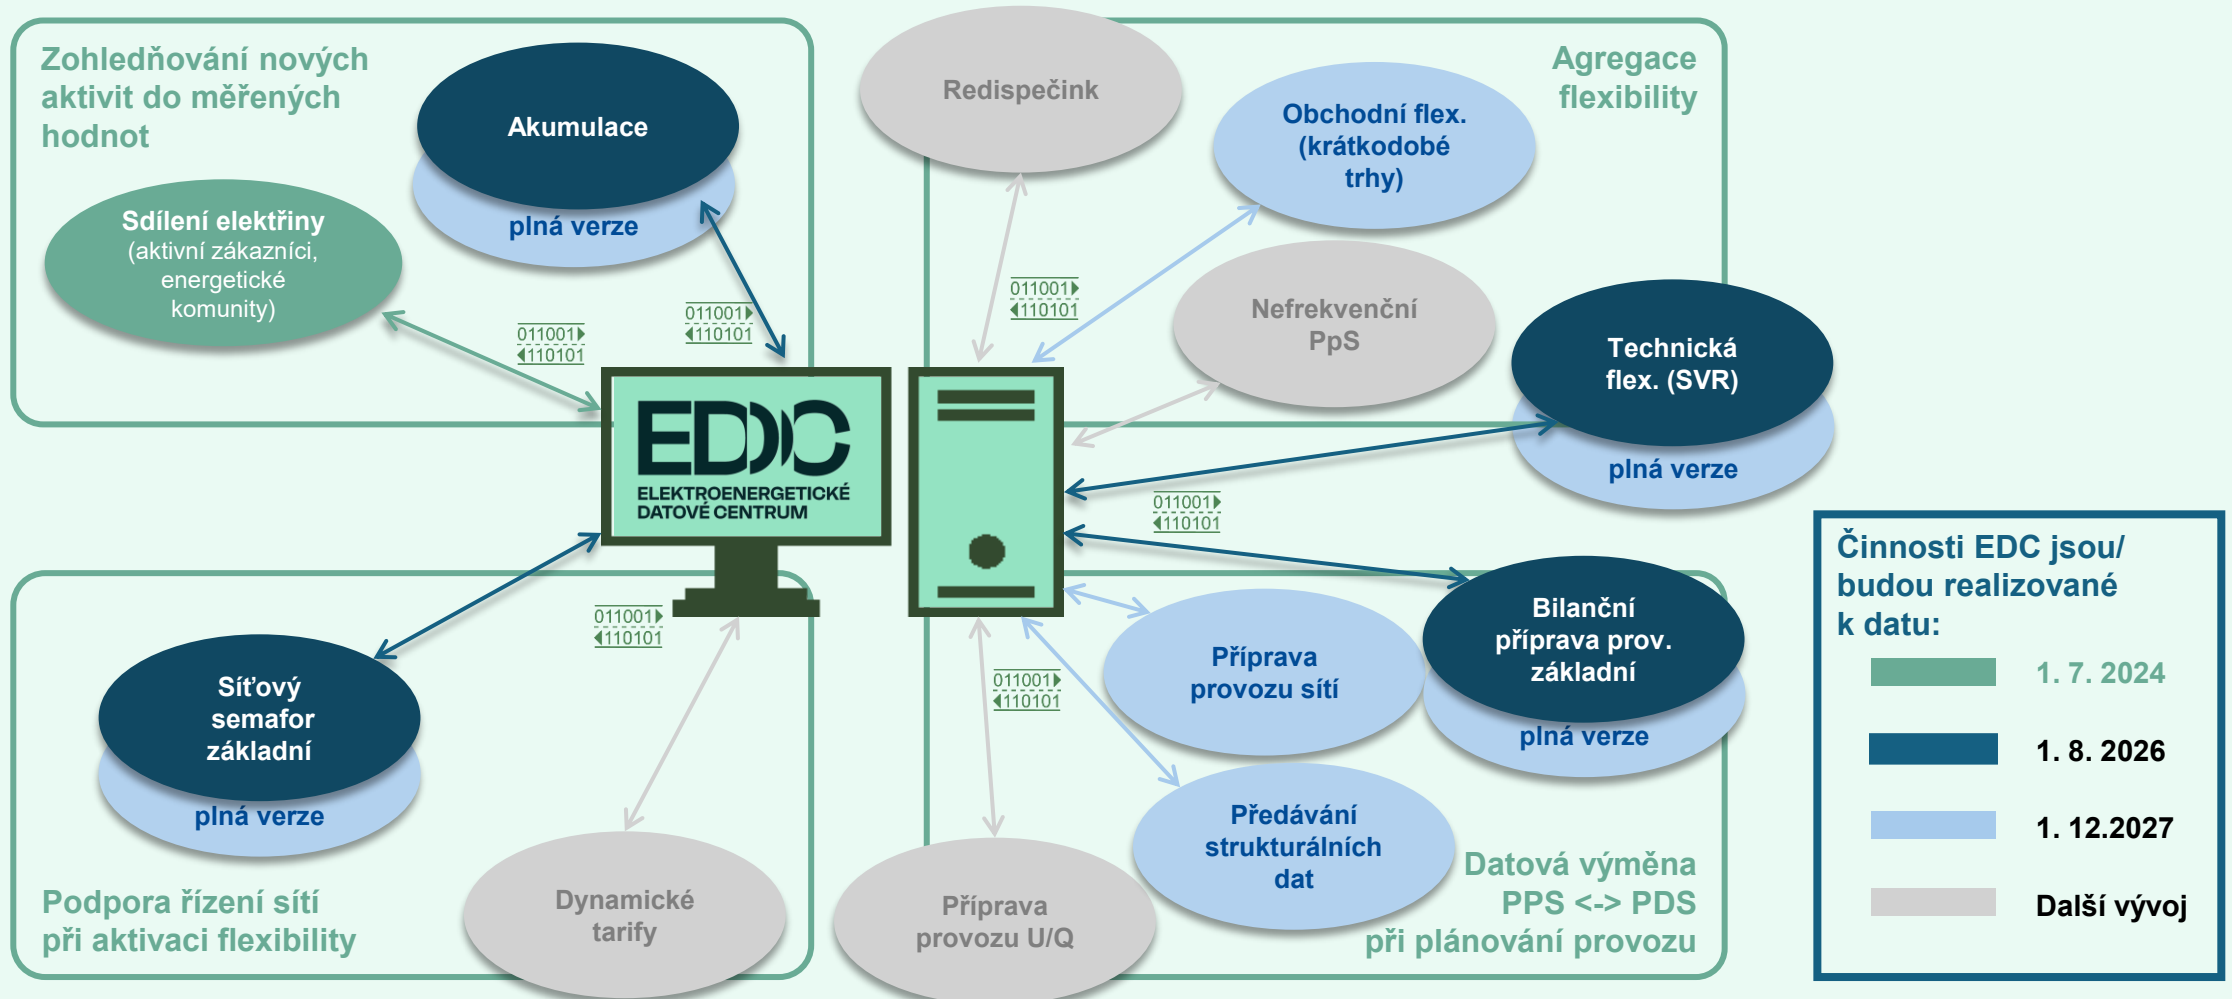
Zohledňování nových aktivit do měřených hodnot

Akumulace

plná verze

Sdílení elektřiny
(aktivní zákazníci, energetické komunity)

011001
110101

011001
110101

Redispečink

011001
110101

Agregace flexibility

Obchodní flex. (krátkodobé trhy)

Nefrekvenční PpS

Technická flex. (SVR)

plná verze

EDC
ELEKTROENERGETICKÉ DATOVÉ CENTRUM

011001
110101

011001
110101

Síťový semafor základní

plná verze

Podpora řízení sítí při aktivaci flexibility

Dynamické tarify

011001
110101

Příprava provozu U/Q

Příprava provozu sítí

Bilanční příprava prov. základní

plná verze

Předávání strukturálních dat

Datová výměna PPS <-> PDS při plánování provozu

Činnosti EDC jsou/ budou realizované k datu:

1. 7. 2024

1. 8. 2026

1. 12.2027

Další vývoj